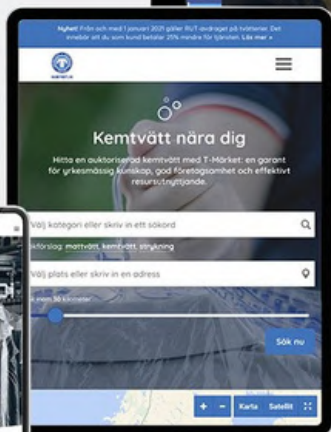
Nyhet! Från och med 1 januari 2021 gäller RUT-avdraget på tvätterier. Det innebär att du som kund betalar 25% mindre för tjänsten. Läs mer »

Kemtvätt nära dig

Hitta en auktoriserad kemtvätt med T-Märket: en garant för yrkesmässig kunskap, god företagsamhet och effektivt resursutnyttjande.

Välj kategori eller skriv in ett sökord

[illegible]ökförslag: mattvätt, kemtvätt, strykning

Välj plats eller skriv in en adress

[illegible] inom 30 kilometer

Sök nu

+ − Karta Satellit